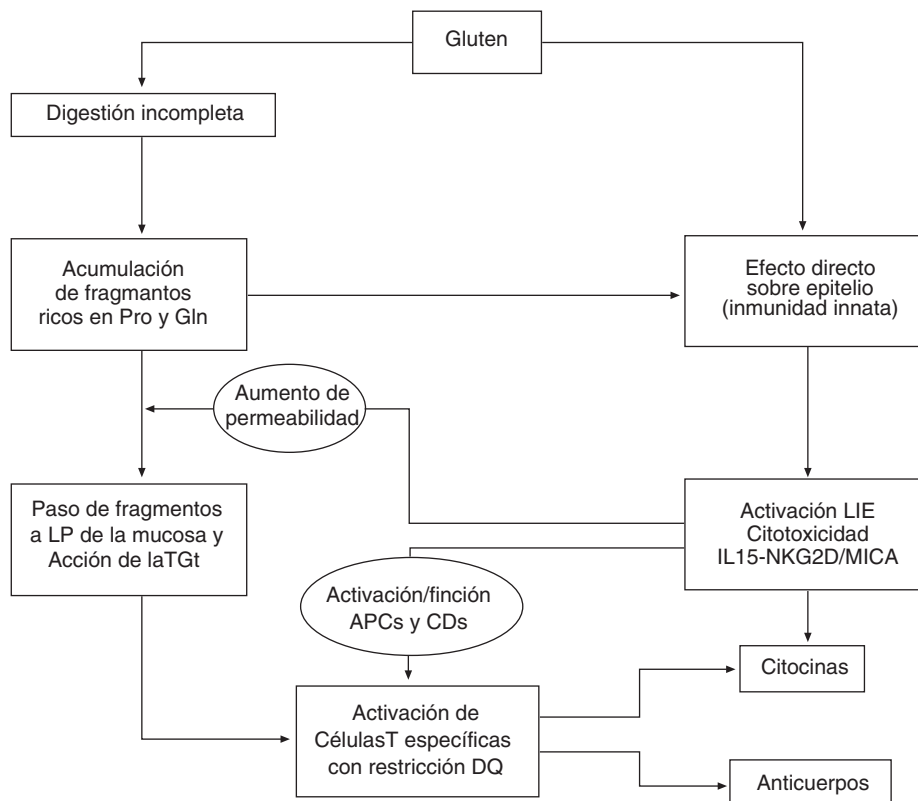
Gluten

Digestión incompleta

Acumulación de fragmantos ricos en Pro y Gln

Efecto directo sobre epitelio (inmunidad innata)

Aumento de permeabilidad

Paso de fragmentos a LP de la mucosa y Acción de laTGt

Activación LIE Citotoxicidad IL15-NKG2D/MICA

Activación/finción APCs y CDs

Citocinas

Activación de CélulasT específicas con restricción DQ

Anticuerpos